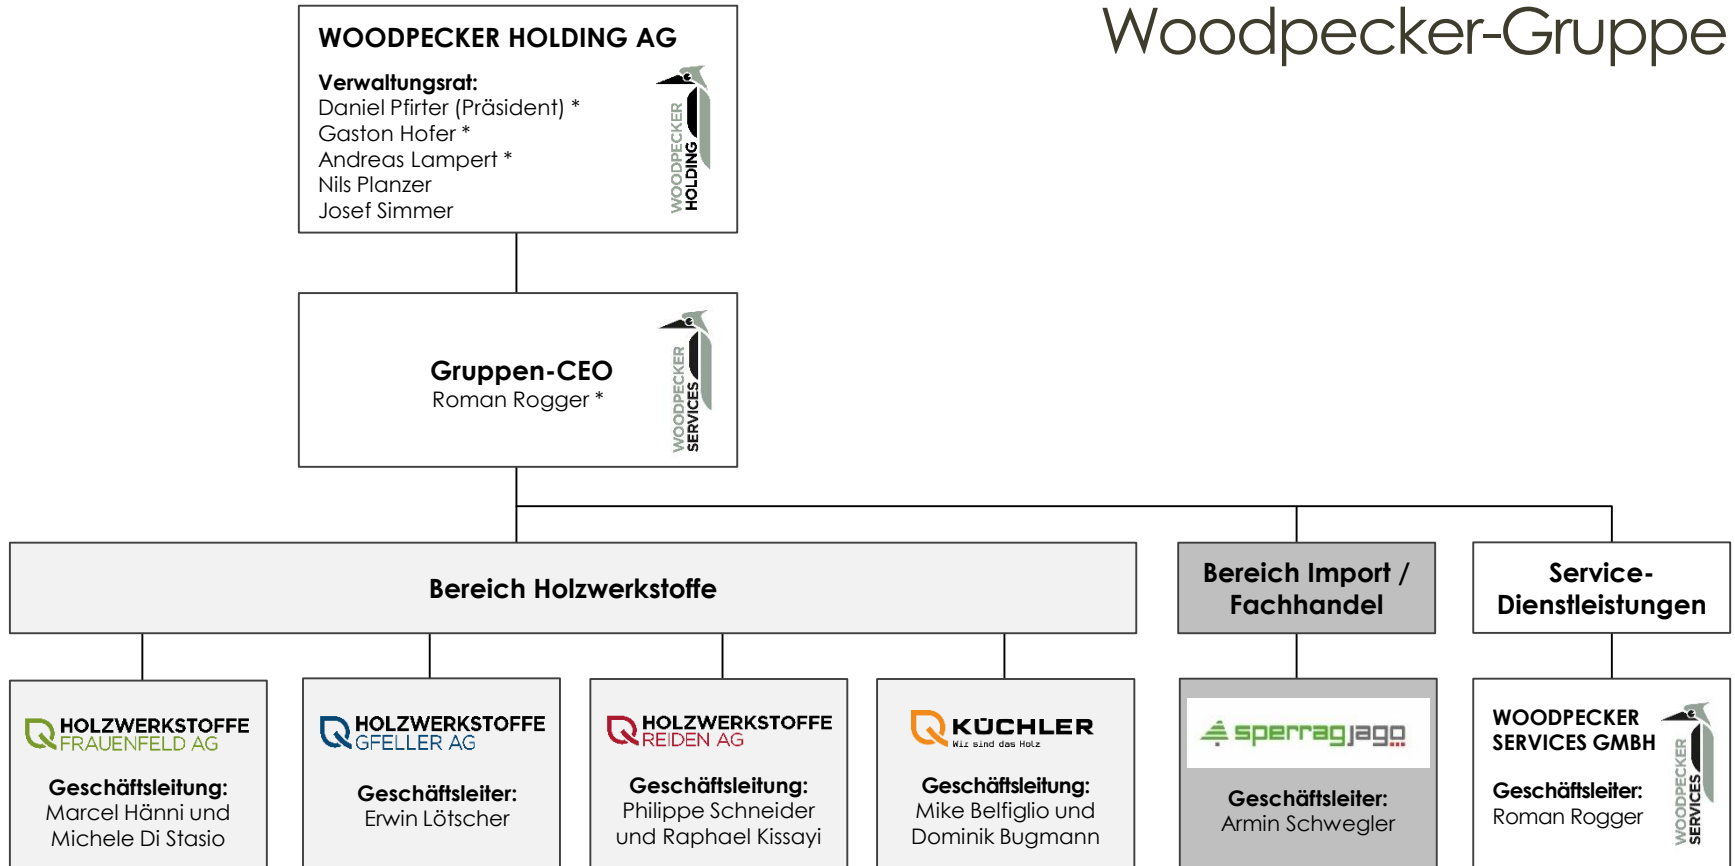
WOODPECKER HOLDING AG

Verwaltungsrat:
Daniel Pfirter (Präsident) *
Gaston Hofer *
Andreas Lampert *
Nils Planzer
Josef Simmer

WOODPECKER HOLDING

Woodpecker-Gruppe

Gruppen-CEO
Roman Rogger *

WOODPECKER SERVICES

Bereich Holzwerkstoffe

Bereich Import / Fachhandel

Service-Dienstleistungen

HOLZWERKSTOFFE FRAUENFELD AG

Geschäftsleitung:
Marcel Hänni und Michele Di Stasio

HOLZWERKSTOFFE GFELLER AG

Geschäftsleiter:
Erwin Lötscher

HOLZWERKSTOFFE REIDEN AG

Geschäftsleitung:
Philippe Schneider und Raphael Kissayi

KÜCHLER
Wir sind das Holz

Geschäftsleitung:
Mike Belfiglio und Dominik Bugmann

sperragjago

Geschäftsleiter:
Armin Schwegler

WOODPECKER SERVICES GMBH

Geschäftsleiter:
Roman Rogger

WOODPECKER SERVICES